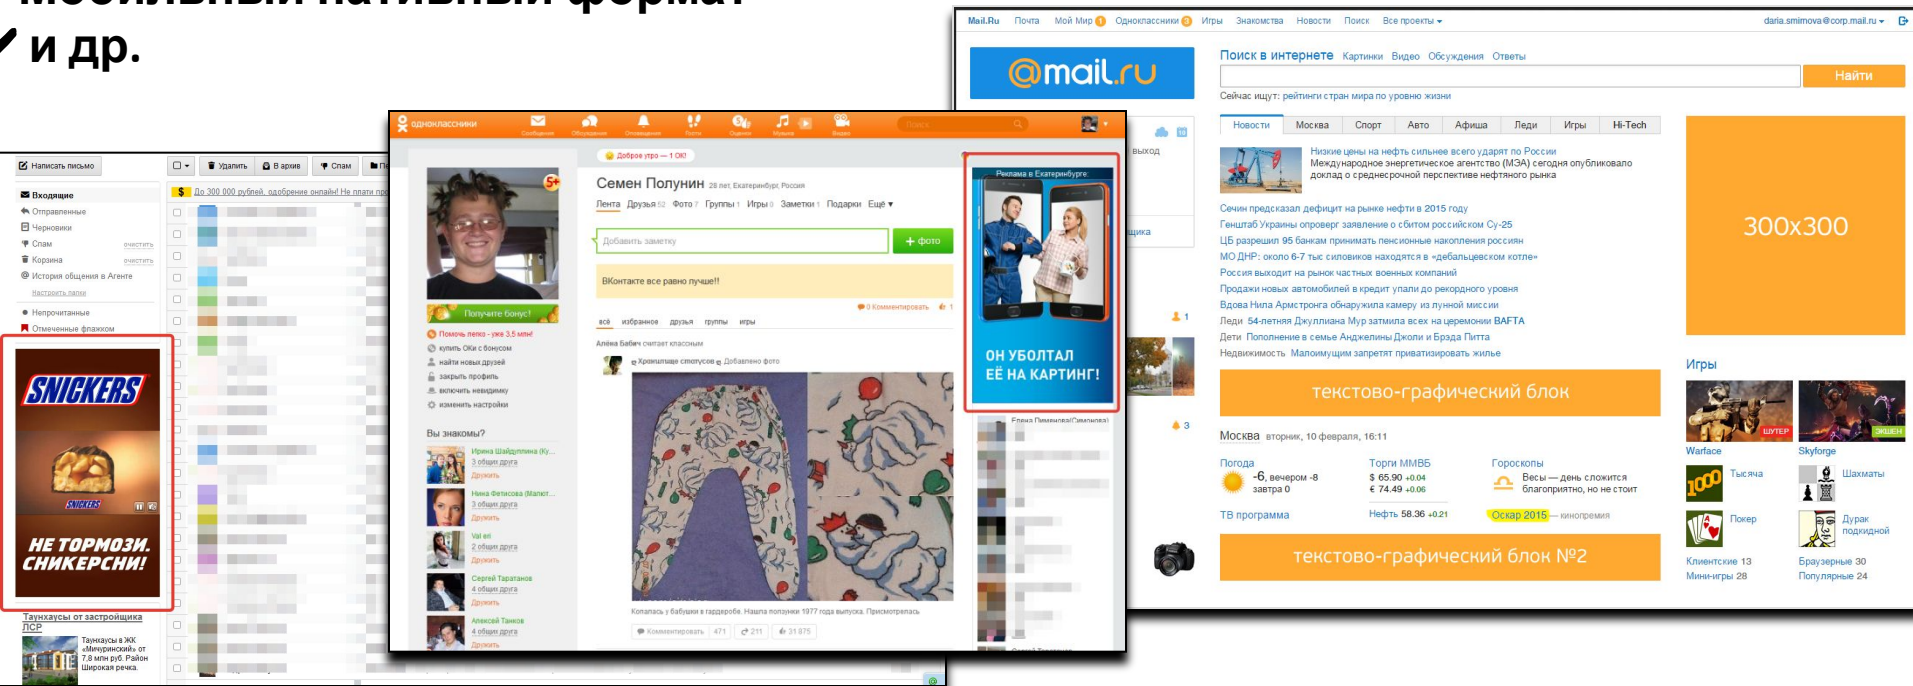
✓ и др.

Mail.Ru Почта Мой Мир Одноклассники Игры Знакомства Новости Поиск Все проекты daria.smirnova@corp.mail.ru

@mail.ru

Поиск в интернете Картинки Видео Обсуждения Ответы
Найти
Сейчас ищут: рейтинги стран мира по уровню жизни

Новости Москва Спорт Авто Афиша Леди Игры Hi-Tech

Низкие цены на нефть сильнее всего ударят по России
Международное энергетическое агентство (МЭА) сегодня опубликовало доклад о среднесрочной перспективе нефтяного рынка
Сечин предсказал дефицит на рынке нефти в 2015 году
Генштаб Украины опроверг заявление о сбитом российском Су-25
ЦБ разрешил 95 банкам принимать пенсионные накопления россиян
МО ДНР: около 6-7 тыс силовиков находятся в «дебальцевском котле»
Россия выходит на рынок частных военных компаний
Продажи новых автомобилей в кредит упали до рекордного уровня
Вдова Нила Армстронга обнаружила камеру из лунной миссии
Леди 54-летняя Джулиана Мур затмила всех на церемонии BAFTA
Дети Пополнение в семье Анджелины Джоли и Брэда Питта
Недвижимость Малоимущим запретят приватизировать жилье

текстово-графический блок

Москва вторник, 10 февраля, 16:11
Погода -6, вечером -8 завтра 0
Торги ММВБ $ 65.90 +0.04 € 74.49 +0.06
Гороскопы Весы — день сложится благоприятно, но не стоит
ТВ программа
Нефть 58.36 +0.21
Оскар 2015 — кинопремия

текстово-графический блок №2

300x300

Игры
Warface Skyforge
Тысяча Шахматы
Покер Дурак подкидной
Клиентские 13 Браузерные 30
Мини-игры 28 Популярные 24

одноклассники
Поиск
Доброе утро — 1 ОК!
Семен Полунин 28 лет, Екатеринбург, Россия
Лента Друзья Фото Группы Игры Заметки Подарки Ещё
Добавить заметку
+ фото
ВКонтакте все равно лучше!!
Получите бонус!
Помочь легко - уже 3,5 млн!
купить ОКи с бонусом
найти новых друзей
закрыть профиль
включить невидимку
изменить настройки
Вы знакомы?
Ирина Шайдуллина
Нина Фетисова
Val eri
Сергей Тарапанов
Алексей Танков
Алёна Бабич считает классным
Хранилище стегусов Добавлено фото
Копалась у бабушки в гардеробе. Нашла ползунки 1977 года выпуска. Присмотрелась
Комментировать 471 211 31 875

Реклама в Екатеринбурге
ОН УБОЛТАЛ ЕЁ НА КАРТИНГ!

Написать письмо
Удалить В архив Спам
Входящие
Отправленные
Черновики
Спам очистить
Корзина очистить
История общения в Агенте
Настроить папки
Непрочитанные
Отмеченные флажком
До 300 000 рублей, одобрение онлайн! Не плати пр
SNICKERS
НЕ ТОРМОЗИ. СНИКЕРСНИ!
Таунхаусы от застройщика ЛСР
Таунхаусы в ЖК «Мичуринский» от 7,8 млн руб. Район Широкая речка.